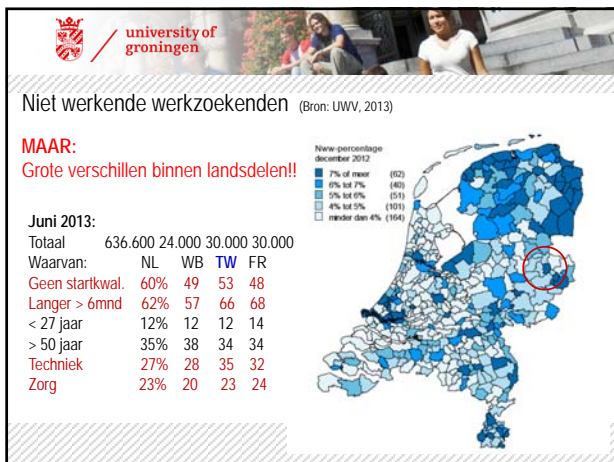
university of groningen

Niet werkende werkzoekenden (Bron: UWV, 2013)

MAAR:
Grote verschillen binnen landsdelen!!

Juni 2013:

| | NL | WB | TW | FR |
|---|---|---|---|---|
| Totaal | 636.600 | 24.000 | 30.000 | 30.000 |
| Waarvan: | NL | WB | TW | FR |
| Geen startkwal. | 60% | 49 | 53 | 48 |
| Langer > 6mnd | 62% | 57 | 66 | 68 |
| < 27 jaar | 12% | 12 | 12 | 14 |
| > 50 jaar | 35% | 38 | 34 | 34 |
| Techniek | 27% | 28 | 35 | 32 |
| Zorg | 23% | 20 | 23 | 24 |

Nww-percentage december 2012
7% of meer (62)
6% tot 7% (40)
5% tot 6% (51)
4% tot 5% (101)
minder dan 4% (164)